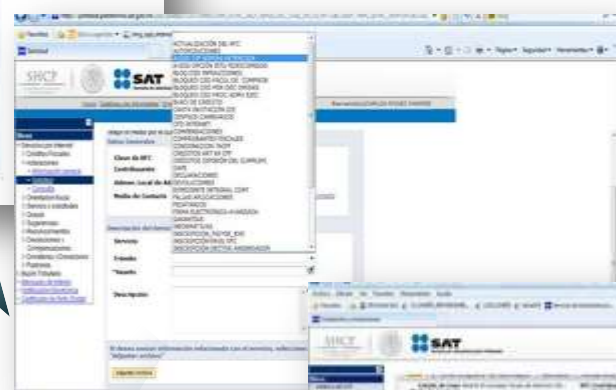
SHCP
SAT

ACTUALIZACIÓN DEL RFC
AUTORIZACIONES
AVISO CSD NÚMERO RECTIFICACIÓN
AVISO DE IMPRESORES
BLOQUEO CSD FACULTAD COMPROB
BLOQUEO CSD POR DEC OMISAS
BLOQUEO CSD PROC ADM EJEC
BUZÓN DE CRÉDITO
CARTA INVITACIÓN CFE
CÓDIGOS CAMBIADOS
CFD INTERNET
COMPENSACIONES
COMPROBANTES FISCALES
CONDONACIÓN TADP
CRÉDITOS ART 69 CFF
CRÉDITOS OMISIÓN DEL SUPUESTO
DAPE
DECLARACIONES
DEVOLUCIONES
DOMICILIO FISCAL INTERNET
FALLAS APLICACIONES
FIADORES
FIRMA ELECTRÓNICA AVANZADA
GARANTÍAS
INFORMATIVAS
INSCRIPCIÓN PADRÓN
INSCRIPCIÓN EN EL RFC
INSCRIPCIÓN SECTOR AGROPECUARIO

Inicio
Servicios por Internet
Créditos Fiscales
Aclaraciones
Solicitud
Consulta
Orientación fiscal
Servicio o solicitudes
Quejas
Sugerencias
Reconocimientos
Declaraciones y Comunicaciones
Cancelar
Buzón Tributario

Datos Generales
Clave de RFC
Contribuyente
Admon. Local de A
Medio de Contacto

Servicio
Trámite
*Asunto
Descripción

Si desea anexar información relacionada con el servicio, seleccione "Adjuntar archivo"
Adjuntar Archivo

SHCP
SAT